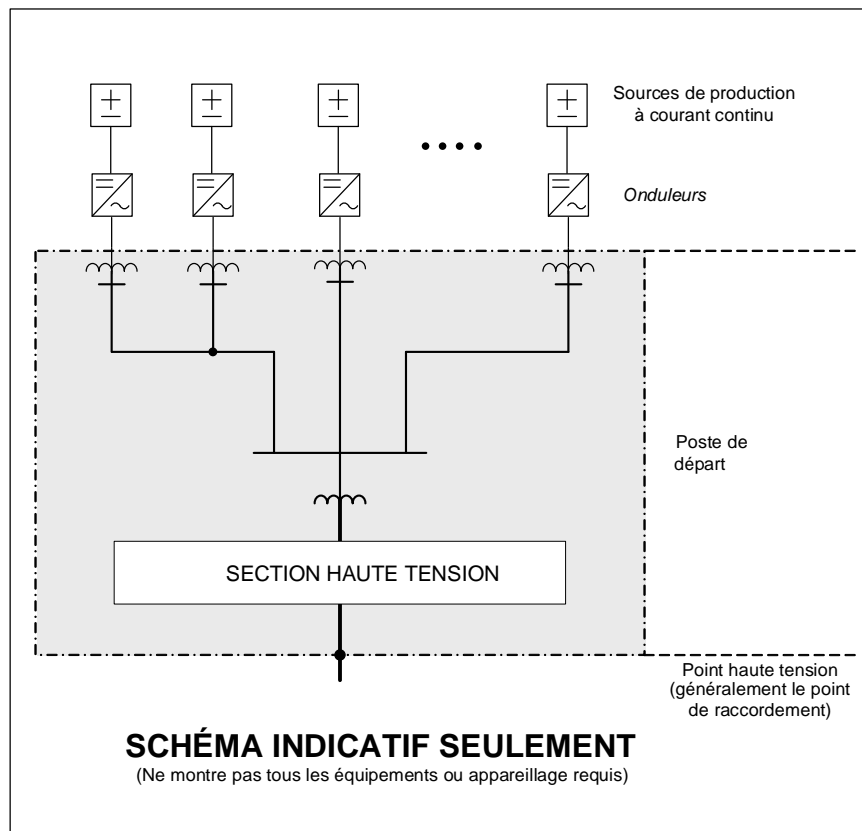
Sources de production à courant continu

Onduleurs

Poste de départ

SECTION HAUTE TENSION

Point haute tension (généralement le point de raccordement)

SCHÉMA INDICATIF SEULEMENT
(Ne montre pas tous les équipements ou appareillage requis)